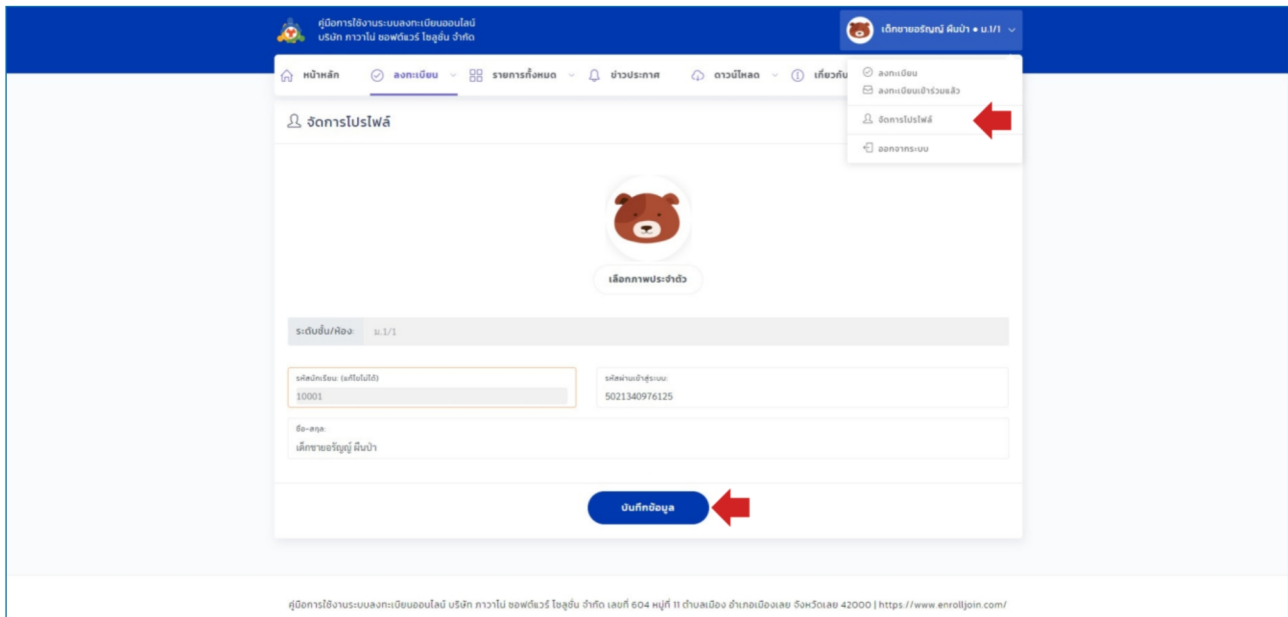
คู่มือการใช้งานระบบลงทะเบียนออนไลน์
บริษัท ภาวาไน ซอฟต์แวร์ โซลูชั่น จำกัด

เด็กชายอรัญญ์ ผินบ้า • ม.1/1

หน้าหลัก
ลงทะเบียน
รายการทั้งหมด
ข่าวประกาศ
ดาวน์โหลด
เกี่ยวกับ

ลงทะเบียน
ลงทะเบียนเข้าร่วมแล้ว
จัดการโปรไฟล์
ออกจากระบบ

จัดการโปรไฟล์

เลือกภาพประจำตัว

ระดับชั้น/ห้อง: ม.1/1

รหัสนักเรียน: (แก้ไขไม่ได้)
10001

รหัสผ่านเข้าสู่ระบบ:
5021340976125

ชื่อ-สกุล:
เด็กชายอรัญญ์ ผินบ้า

บันทึกข้อมูล

คู่มือการใช้งานระบบลงทะเบียนออนไลน์ บริษัท ภาวาไน ซอฟต์แวร์ โซลูชั่น จำกัด เลขที่ 604 หมู่ที่ 11 ตำบลเมือง อำเภอเมืองเลย จังหวัดเลย 42000 | https://www.enrolljoin.com/